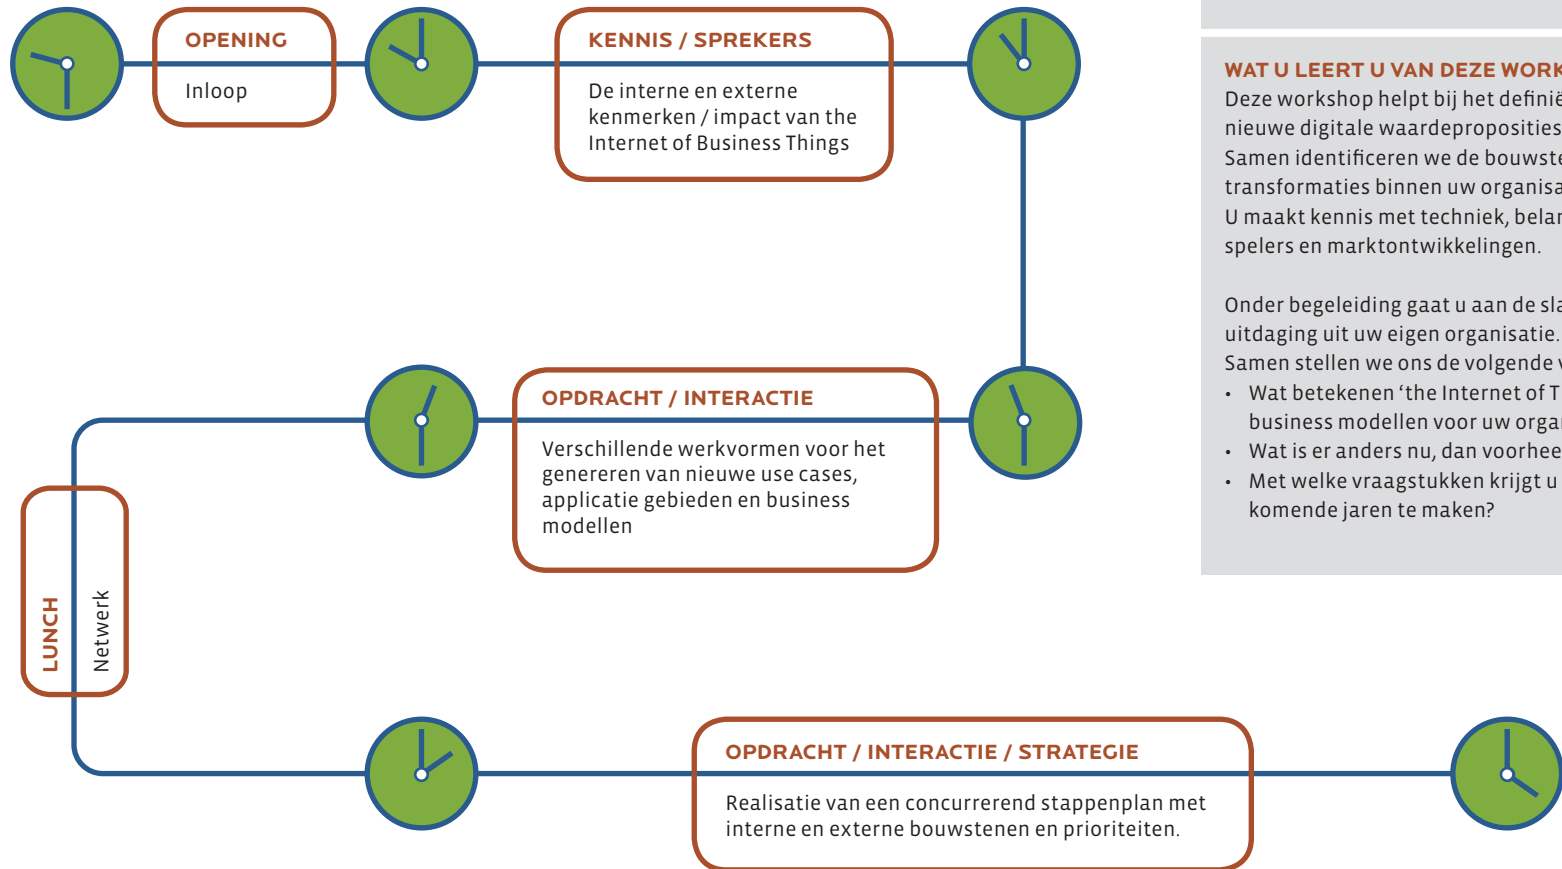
OPENING

Inloop

KENNIS / SPREKERS

De interne en externe kenmerken / impact van the Internet of Business Things

WAT U LEERT U VAN DEZE WORK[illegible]
Deze workshop helpt bij het definië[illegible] nieuwe digitale waardeproposities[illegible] Samen identificeren we de bouwste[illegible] transformaties binnen uw organisa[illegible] U maakt kennis met techniek, belan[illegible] spelers en marktontwikkelingen.

Onder begeleiding gaat u aan de sla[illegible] uitdaging uit uw eigen organisatie. Samen stellen we ons de volgende v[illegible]
• Wat betekenen 'the Internet of T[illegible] business modellen voor uw orga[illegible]
• Wat is er anders nu, dan voorhee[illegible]
• Met welke vraagstukken krijgt u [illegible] komende jaren te maken?

OPDRACHT / INTERACTIE

Verschillende werkvormen voor het genereren van nieuwe use cases, applicatie gebieden en business modellen

LUNCH

Netwerk

OPDRACHT / INTERACTIE / STRATEGIE

Realisatie van een concurrerend stappenplan met interne en externe bouwstenen en prioriteiten.